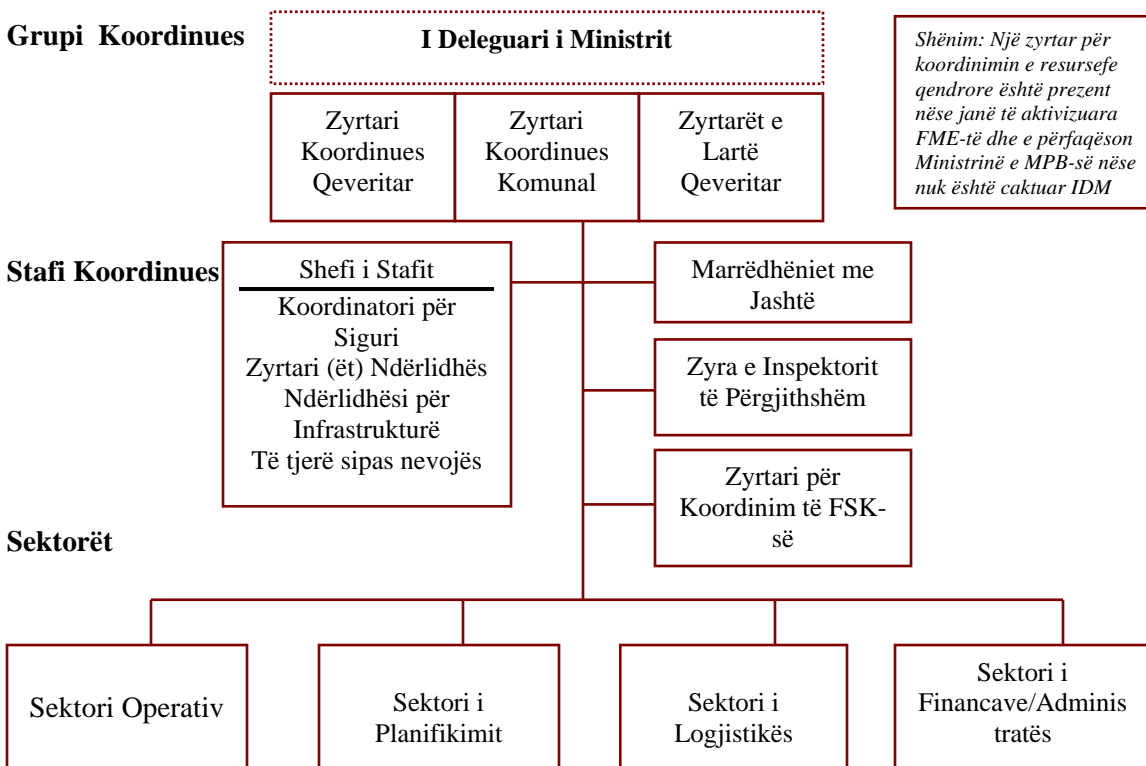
Grupi Koordinues

I Deleguari i Ministrit

Shënim: Një zyrtar për koordinimin e resursefe qendrore është prezent nëse janë të aktivizuara FME-të dhe e përfaqëson Ministrinë e MPB-së nëse nuk është caktuar IDM

Zyrtari Koordinues Qeveritar

Zyrtari Koordinues Komunal

Zyrtarët e Lartë Qeveritar

Stafi Koordinues

Shefi i Stafit

Koordinatori për Siguri
Zyrtari (ët) Ndërlidhës
Ndërlidhësi për Infrastrukturë
Të tjerë sipas nevojës

Marrëdhëniet me Jashtë

Zyra e Inspektorit të Përgjithshëm

Zyrtari për Koordinim të FSK-së

Sektorët

Sektori Operativ

Sektori i Planifikimit

Sektori i Logjistikës

Sektori i Financave/Administratës